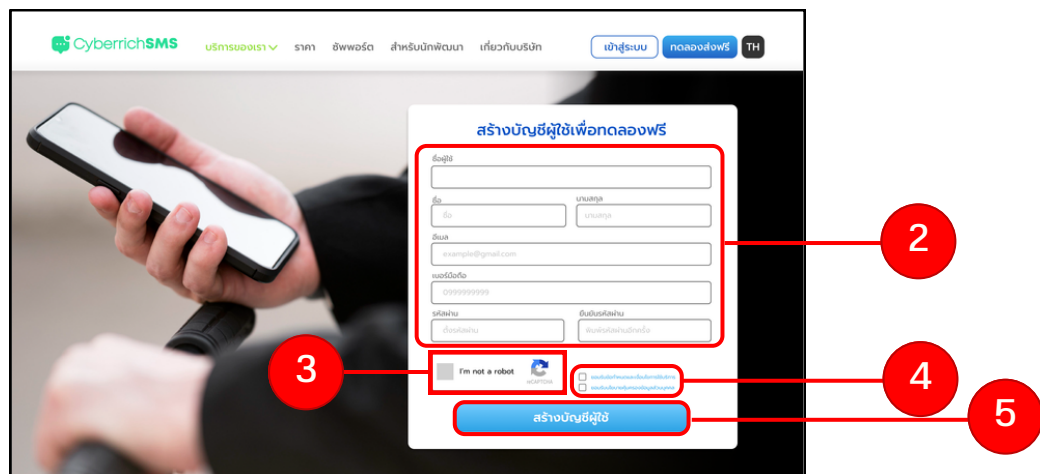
CyberrichSMS บริการของเรา ราคา ซัพพอร์ต สำหรับนักพัฒนา เกี่ยวกับบริษัท

เข้าสู่ระบบ ทดลองส่งฟรี TH

สร้างบัญชีผู้ใช้เพื่อทดลองฟรี

ชื่อผู้ใช้

ชื่อ
ชื่อ

นามสกุล
นามสกุล

อีเมล
example@gmail.com

เบอร์มือถือ
0999999999

รหัสผ่าน
ตั้งรหัสผ่าน

ยืนยันรหัสผ่าน
พิมพ์รหัสผ่านอีกครั้ง

I'm not a robot
reCAPTCHA

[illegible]
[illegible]

สร้างบัญชีผู้ใช้

2

3

4

5